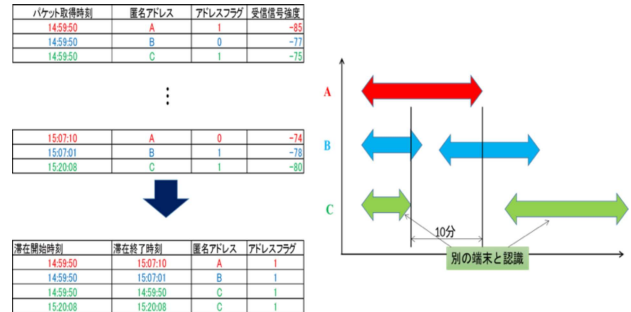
| パケット取得時刻 | 匿名アドレス | アドレスフラグ | 受信信号強度 |
|---|---|---|---|
| 14:59:50 | A | 1 | −85 |
| 14:59:50 | B | 0 | −77 |
| 14:59:50 | C | 1 | −75 |

⋮

| | | | |
|---|---|---|---|
| 15:07:10 | A | 0 | −74 |
| 15:07:01 | B | 1 | −78 |
| 15:20:08 | C | 1 | −80 |

| 滞在開始時刻 | 滞在終了時刻 | 匿名アドレス | アドレスフラグ |
|---|---|---|---|
| 14:59:50 | 15:07:10 | A | 1 |
| 14:59:50 | 15:07:01 | B | 1 |
| 14:59:50 | 14:59:50 | C | 1 |
| 15:20:08 | 15:20:08 | C | 1 |

A

B

C

10分

別の端末と認識